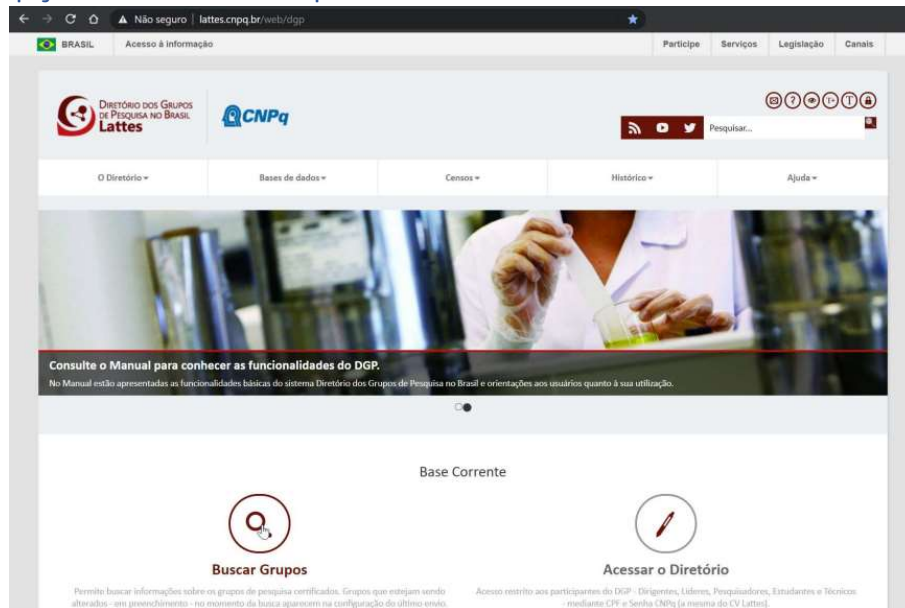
Não seguro | lattes.cnpq.br/web/dgp

BRASIL Acesso à informação

Participe Serviços Legislação Canais

Diretório dos Grupos de Pesquisa no Brasil Lattes

CNPq

Pesquisar...

O Diretório ▾ Bases de dados ▾ Censos ▾ Histórico ▾ Ajuda ▾

Consulte o Manual para conhecer as funcionalidades do DGP.

No Manual estão apresentadas as funcionalidades básicas do sistema Diretório dos Grupos de Pesquisa no Brasil e orientações aos usuários quanto à sua utilização.

Base Corrente

Buscar Grupos

Permite buscar informações sobre os grupos de pesquisa certificados. Grupos que estejam sendo alterados - em preenchimento - no momento da busca aparecem na configuração do último envio.

Acessar o Diretório

Acesso restrito aos participantes do DGP - Dirigentes, Líderes, Pesquisadores, Estudantes e Técnicos - mediante CPF e Senha CNPq (a mesma do CV Lattes).